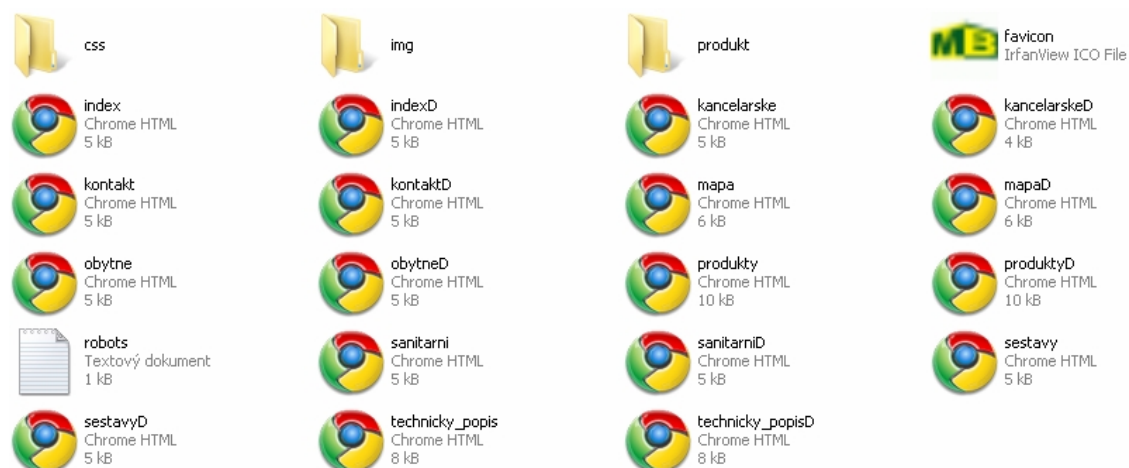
css

img

produkt

MB

favicon
IrfanView ICO File

index
Chrome HTML
5 kB

indexD
Chrome HTML
5 kB

kancelarske
Chrome HTML
5 kB

kancelarskeD
Chrome HTML
4 kB

kontakt
Chrome HTML
5 kB

kontaktD
Chrome HTML
5 kB

mapa
Chrome HTML
6 kB

mapaD
Chrome HTML
6 kB

obytne
Chrome HTML
5 kB

obytneD
Chrome HTML
5 kB

produkty
Chrome HTML
10 kB

produktyD
Chrome HTML
10 kB

robots
Textový dokument
1 kB

sanitarni
Chrome HTML
5 kB

sanitarniD
Chrome HTML
5 kB

sestavy
Chrome HTML
5 kB

sestavyD
Chrome HTML
5 kB

technicky_popis
Chrome HTML
8 kB

technicky_popisD
Chrome HTML
8 kB